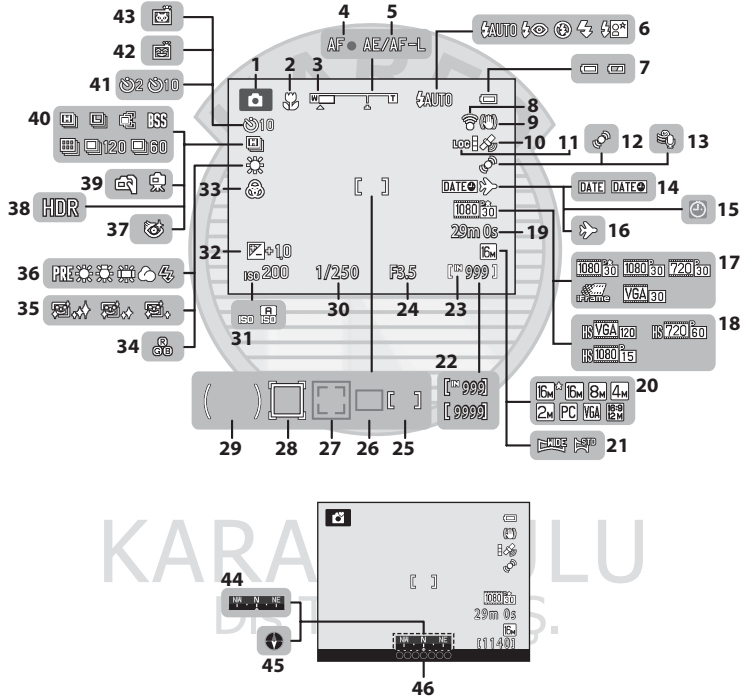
43
42
41
40
39
38 HDR
37
36
35
34
33
32 +1.0
ISO 200
31
30 1/250
29
28
27
26
25
24 F3.5
23 999
22 999 9999
1
2
3 W T
4 AF
5 AE/AF-L
6 AUTO
7
8
9
10
11
12
13
14 DATE DATE
15
16
17 1080 30 1080 30 720 30 iFrame VGA 30
18 HS VGA 120 HS 720 60 HS 1080 15
19 29m 0s
20 16M 16M 8M 4M 2M PC VGA 16:9 12M
21 WIDE STD
10
AUTO
BSS
120 60
1080 30

1080 30
29m 0s
16M
1140
44 NW N NE
45
46 NW N NE

KARAKULU